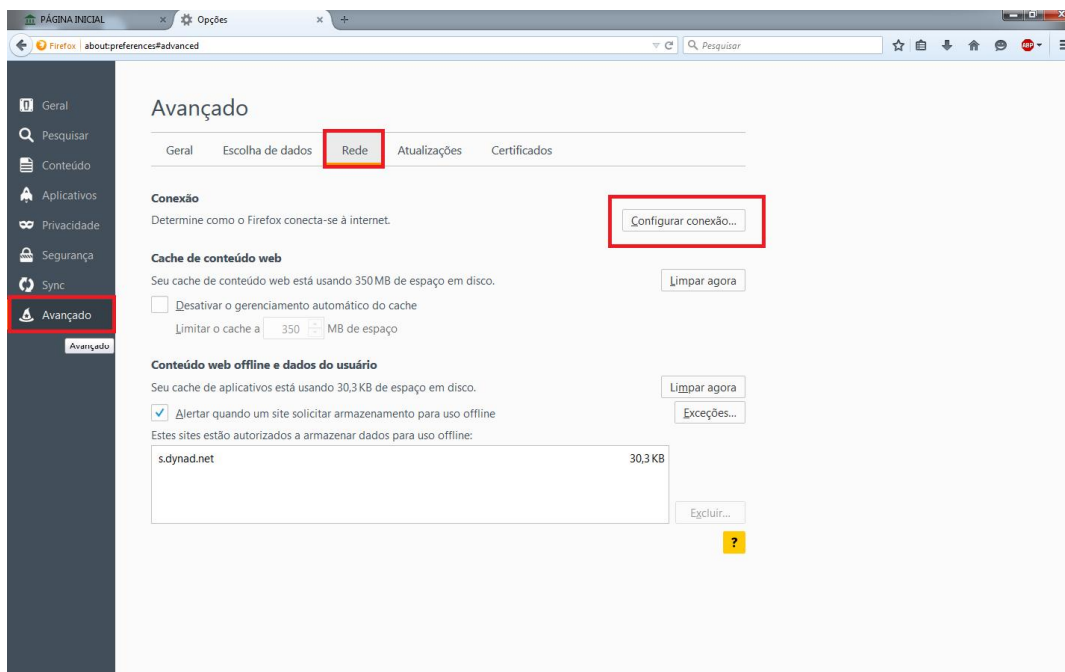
PÁGINA INICIAL
Opções
Firefox about:preferences#advanced
Pesquisar

Geral
Pesquisar
Conteúdo
Aplicativos
Privacidade
Segurança
Sync
Avançado
Avançado

Avançado

Geral Escolha de dados Rede Atualizações Certificados

Conexão
Determine como o Firefox conecta-se à internet.
Configurar conexão...

Cache de conteúdo web
Seu cache de conteúdo web está usando 350 MB de espaço em disco.
Limpar agora
Desativar o gerenciamento automático do cache
Limitar o cache a 350 MB de espaço

Conteúdo web offline e dados do usuário
Seu cache de aplicativos está usando 30,3 KB de espaço em disco.
Limpar agora
Alertar quando um site solicitar armazenamento para uso offline
Exceções...
Estes sites estão autorizados a armazenar dados para uso offline:

| s.dynad.net | 30,3 KB |
|---|---|

Excluir...
?